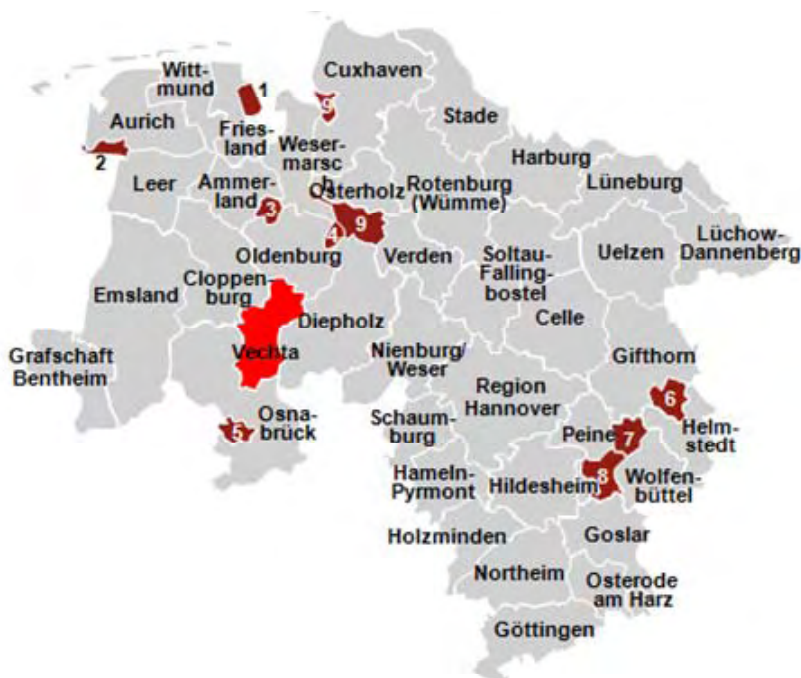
Wittmund
1
Cuxhaven
9
Aurich
Stade
Friesland
Wesermarsch
2
Harburg
Leer
Ammerland
3
Osterholz
9
Rotenburg (Wümme)
Lüneburg
4
Oldenburg
Verden
Lüchow-Dannenberg
Soltau-Fallingbostel
Uelzen
Cloppenburg
Emsland
Diepholz
Celle
Grafschaft Bentheim
Vechta
Nienburg/Weser
Gifthorn
Region Hannover
6
Osnabrück
5
Schaumburg
Helmstedt
Peine
7
Hameln-Pyrmont
Hildesheim
8
Wolfenbüttel
Holzminden
Goslar
Northeim
Osterode am Harz
Göttingen